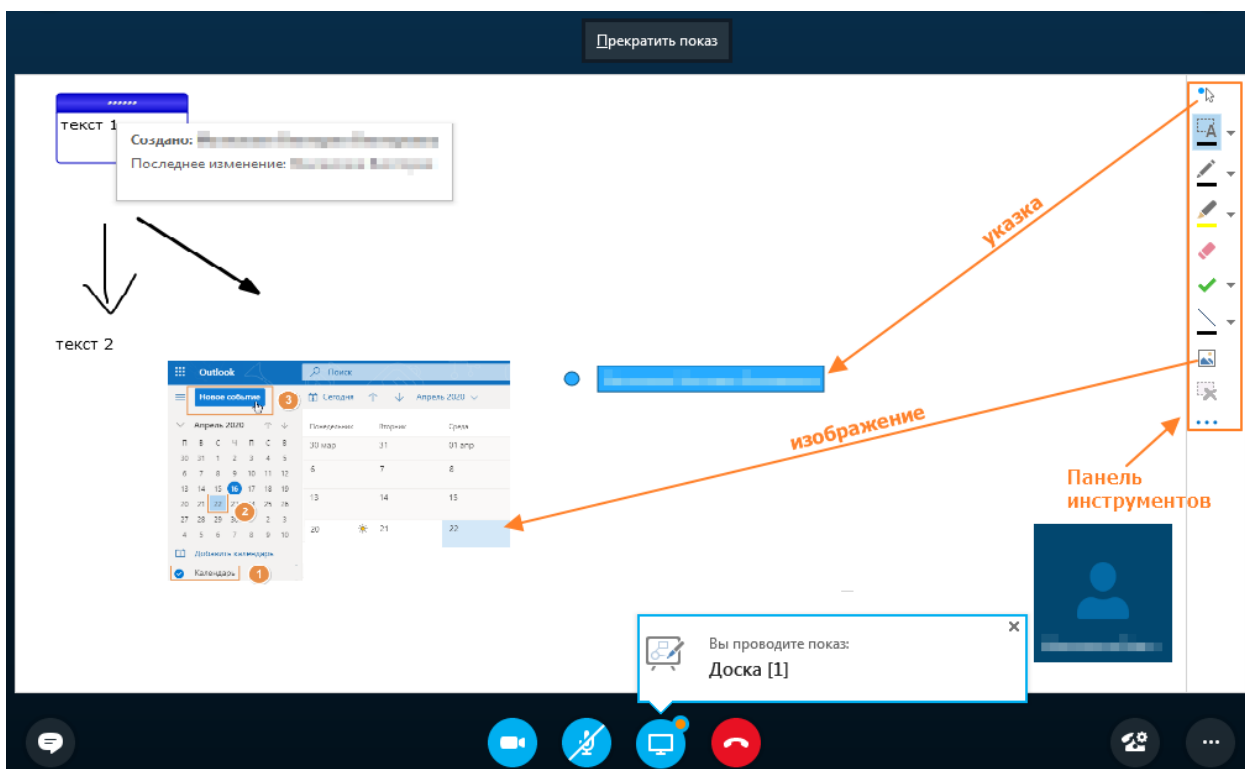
Прекратить показ

текст 1

Создано: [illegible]
Последнее изменение: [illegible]

текст 2

Outlook
Поиск
Новое событие
3
Сегодня
Апрель 2020

| Понедельник | Вторник | Среда |
|---|---|---|
| 30 мар | 31 | 01 апр |
| 6 | 7 | 8 |
| 13 | 14 | 15 |
| 20 | 21 | 22 |

Апрель 2020

| п | в | с | ч | п | с | в |
|---|---|---|---|---|---|---|
| 30 | 31 | 1 | 2 | 3 | 4 | 5 |
| 6 | 7 | 8 | 9 | 10 | 11 | 12 |
| 13 | 14 | 15 | 16 | 17 | 18 | 19 |
| 20 | 21 | 22 | 23 | 24 | 25 | 26 |
| 27 | 28 | 29 | 30 | 1 | 2 | 3 |
| 4 | 5 | 6 | 7 | 8 | 9 | 10 |

2
Добавить календарь
Календарь
1

указка

изображение

Панель инструментов

Вы проводите показ:
Доска [1]